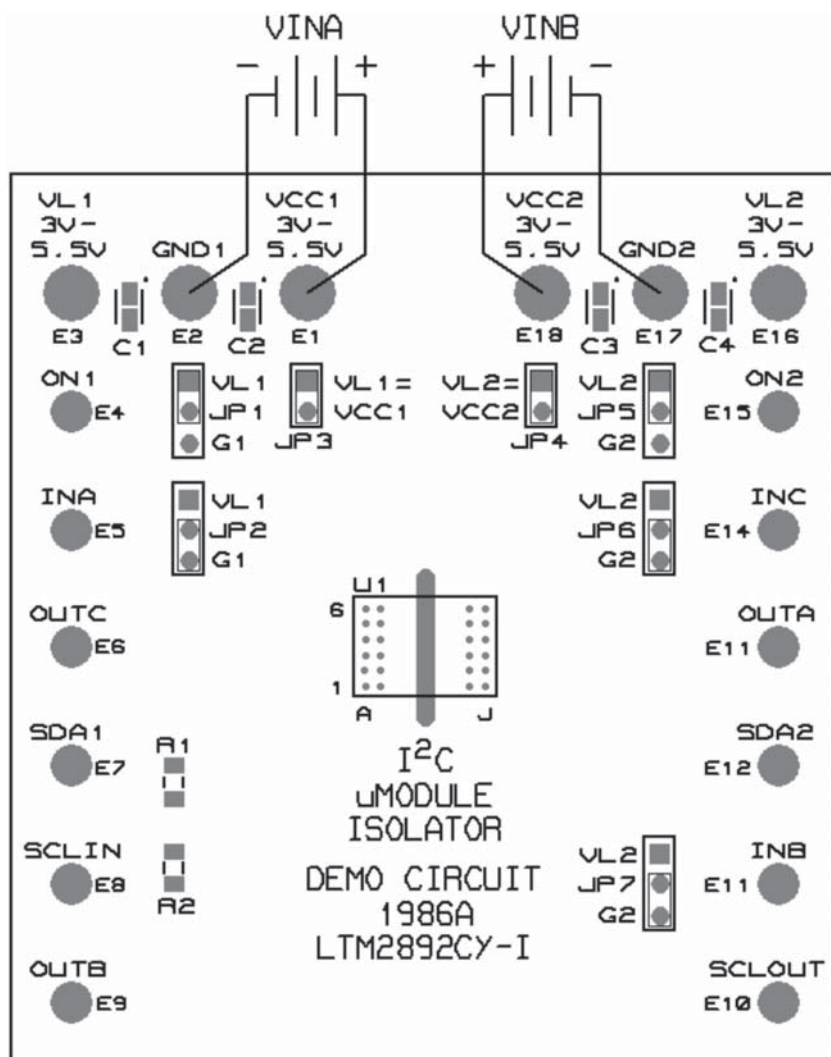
VINA
- +

VINB
+ -

VL1
3V-
5.5V

GND1

VCC1
3V-
5.5V

VCC2
3V-
5.5V

GND2

VL2
3V-
5.5V

E3 C1 E2 C2 E1

E18 C3 E17 C4 E16

ON1
E4

VL1
JP1
G1

VL1=
VCC1
JP3

VL2=
VCC2
JP4

VL2
JP5
G2

ON2
E15

INA
E5

VL1
JP2
G1

VL2
JP6
G2

INC
E14

U1
6
1
A
J

OUTC
E6

OUTA
E11

SDA1
E7

R1

$I^2C$
uMODULE
ISOLATOR

SDA2
E12

SCLIN
E8

R2

DEMO CIRCUIT
1986A
LTM2892CY-I

VL2
JP7
G2

INB
E11

OUTB
E9

SCLOUT
E10